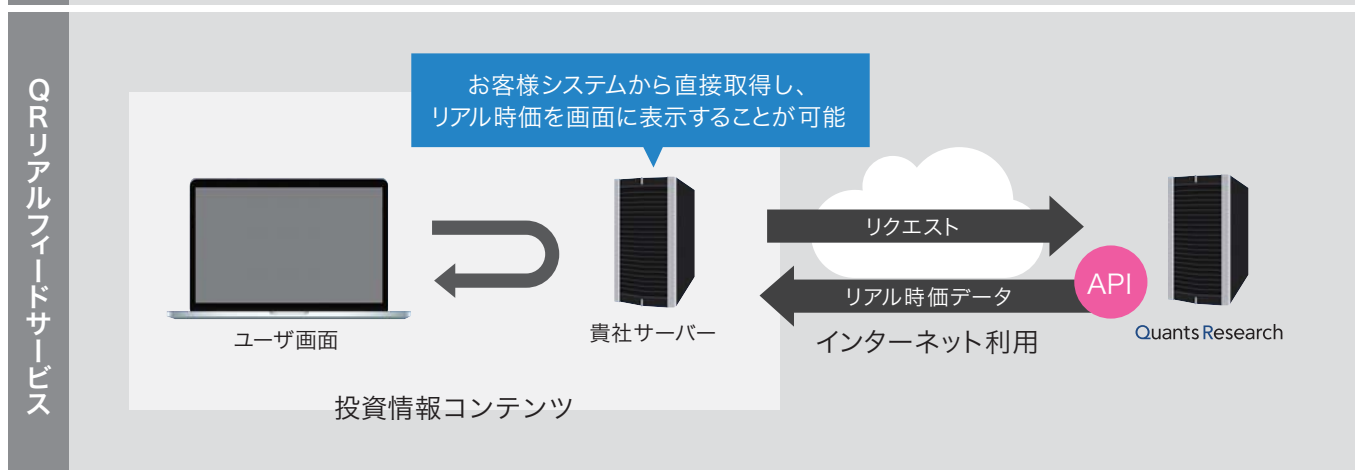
QRリアルフィードサービス

お客様システムから直接取得し、
リアル時価を画面に表示することが可能

ユーザ画面

貴社サーバー

投資情報コンテンツ

リクエスト

リアル時価データ

API

インターネット利用

Quants Research